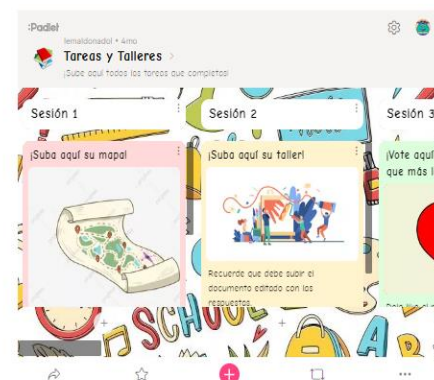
:Padlet

lemaldonadol • 4mo

Tareas y Talleres >

¡Suba aquí todos las tareas que completos!

Sesión 1

Sesión 2

Sesión 3

¡Suba aquí su mapa!

¡Suba aquí su taller!

Recuerde que debe subir el documento editado con las respuestas.

¡Vote aquí que más l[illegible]

SCHOOL

+

...